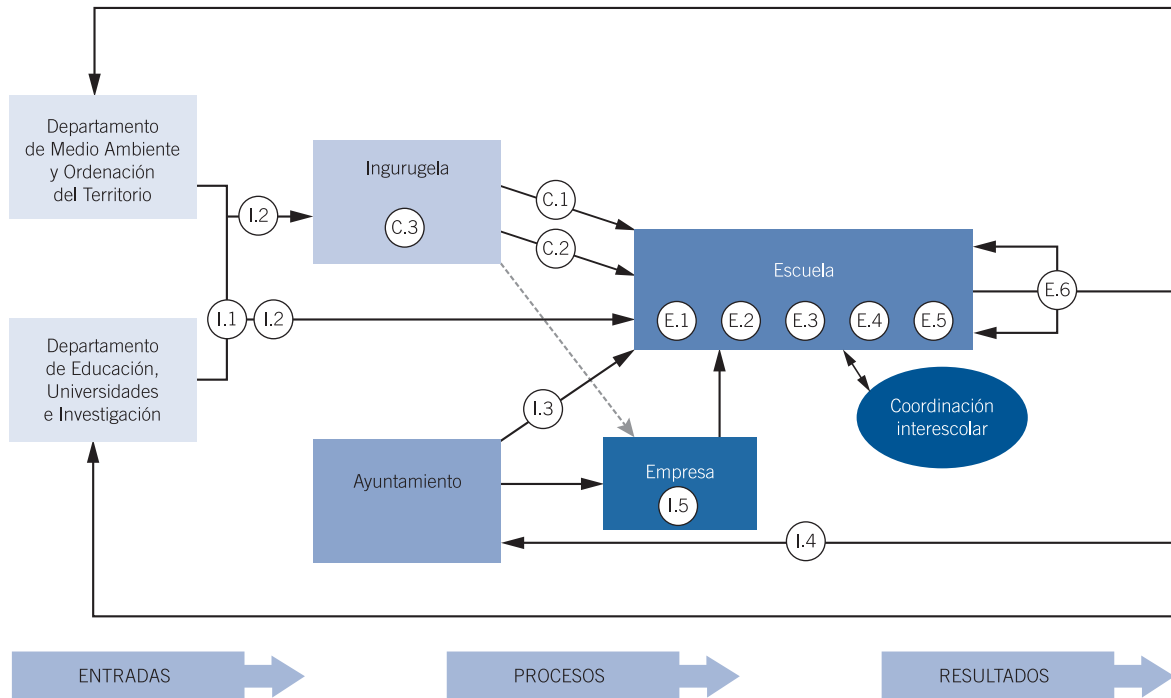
Departamento de Medio Ambiente y Ordenación del Territorio

I.2

Ingurugela

C.3

C.1

C.2

Escuela

E.6

I.1

I.2

E.1

E.2

E.3

E.4

E.5

Departamento de Educación, Universidades e Investigación

I.3

Coordinación interescolar

Ayuntamiento

Empresa

I.5

I.4

ENTRADAS

PROCESOS

RESULTADOS